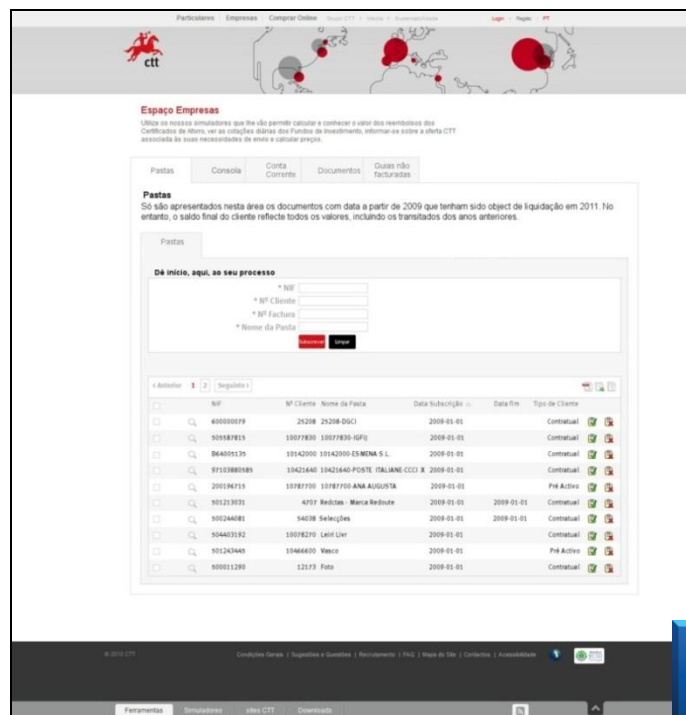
Particulares | Empresas | Comprar Online | Grupo CTT | Media | Sustentabilidade    Login | Registo | PT

ctt

Espaço Empresas
Utilize os nossos simuladores que lhe vão permitir calcular e conhecer o valor dos reembolsos dos Certificados de Aforro, ver as cotações diárias dos Fundos de Investimento, informar-se sobre a oferta CTT associada às suas necessidades de envio e calcular preços.

Pastas | Consola | Conta Corrente | Documentos | Guias não facturadas

Pastas
Só são apresentados nesta área os documentos com data a partir de 2009 que tenham sido object de liquidação em 2011. No entanto, o saldo final do cliente reflecte todos os valores, incluindo os transitados dos anos anteriores.

Pastas

Dê início, aqui, ao seu processo
* NIF
* Nº Cliente
* Nº Factura
* Nome da Pasta
Submeter | Limpar

‹ Anterior 1 2 Seguinte ›

| | | NIF | Nº Cliente | Nome da Pasta | Data Subscrição | Data fim | Tipo de Cliente |
|---|---|---|---|---|---|---|---|
| | | 600000079 | 25208 | 25208-DGCI | 2009-01-01 | | Contratual |
| | | 505587815 | 10077830 | 10077830-IGFIJ | 2009-01-01 | | Contratual |
| | | B64005135 | 10142000 | 10142000-ESMENA S.L. | 2009-01-01 | | Contratual |
| | | 97103880585 | 10421640 | 10421640-POSTE ITALIANE-CCCI X | 2009-01-01 | | Contratual |
| | | 200196715 | 10787700 | 10787700-ANA AUGUSTA | 2009-01-01 | | Pré Activo |
| | | 501213031 | 4707 | Redctas - Marca Redoute | 2009-01-01 | 2009-01-01 | Contratual |
| | | 500244081 | 54038 | Selecções | 2009-01-01 | 2009-01-01 | Contratual |
| | | 504403192 | 10078270 | Leirl Livr | 2009-01-01 | | Contratual |
| | | 501243445 | 10466600 | Vasco | 2009-01-01 | | Pré Activo |
| | | 600011290 | 12173 | Foto | 2009-01-01 | | Contratual |

© 2010 CTT    Condições Gerais | Sugestões e Queixas | Recrutamento | FAQ | Mapa do Site | Contactos | Acessibilidade

Ferramentas | Simuladores | sites CTT | Downloads